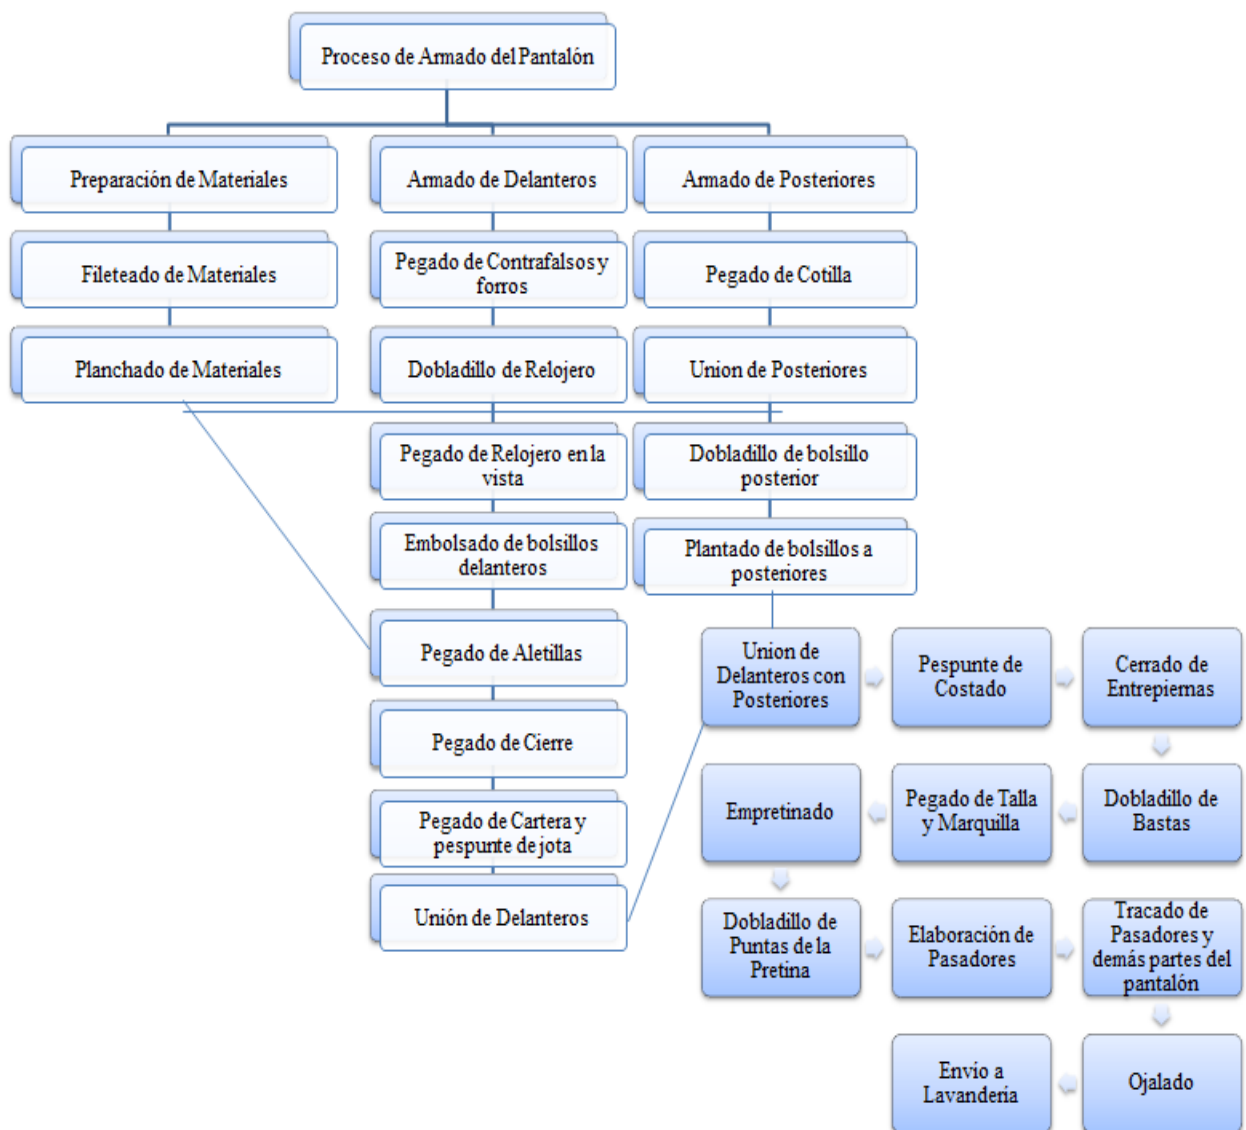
Proceso de Armado del Pantalón

Preparación de Materiales

Fileteado de Materiales

Planchado de Materiales

Armado de Delanteros

Pegado de Contrafalsos y forros

Dobladillo de Relojero

Pegado de Relojero en la vista

Embolsado de bolsillos delanteros

Pegado de Aletillas

Pegado de Cierre

Pegado de Cartera y pespunte de jota

Unión de Delanteros

Armado de Posteriores

Pegado de Cotilla

Union de Posteriores

Dobladillo de bolsillo posterior

Plantado de bolsillos a posteriores

Union de Delanteros con Posteriores

Pespunte de Costado

Cerrado de Entrepiernas

Dobladillo de Bastas

Pegado de Talla y Marquilla

Empretinado

Dobladillo de Puntas de la Pretina

Elaboración de Pasadores

Tracado de Pasadores y demás partes del pantalón

Ojalado

Envio a Lavanderia